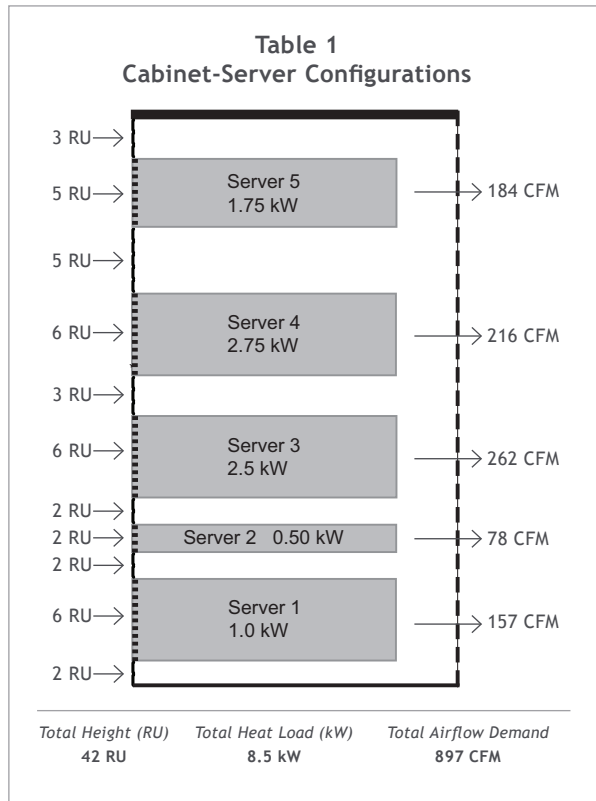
Table 1
Cabinet-Server Configurations

3 RU
5 RU
Server 5
1.75 kW
184 CFM
5 RU
6 RU
Server 4
2.75 kW
216 CFM
3 RU
6 RU
Server 3
2.5 kW
262 CFM
2 RU
2 RU
Server 2 0.50 kW
78 CFM
2 RU
6 RU
Server 1
1.0 kW
157 CFM
2 RU

Total Height (RU)
42 RU

Total Heat Load (kW)
8.5 kW

Total Airflow Demand
897 CFM